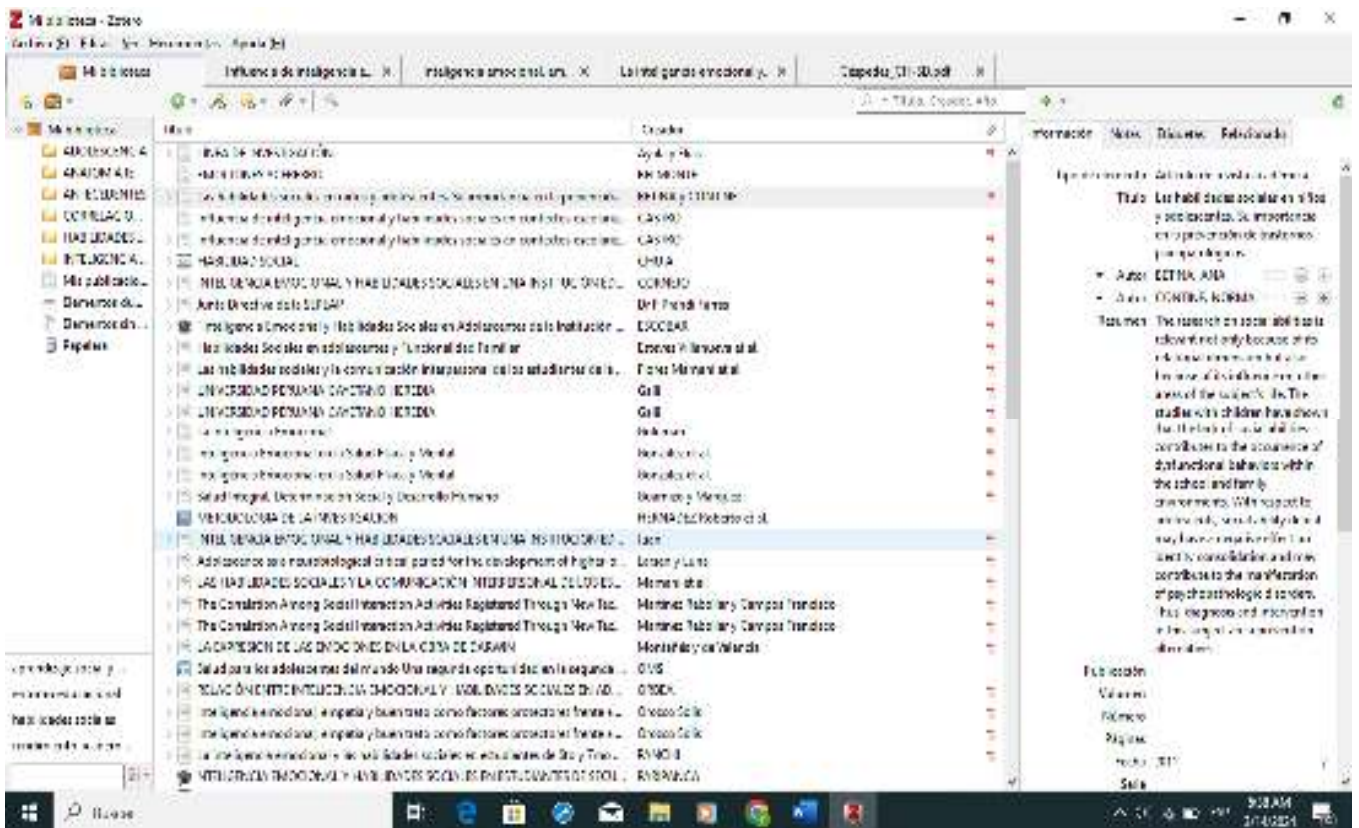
Mi biblioteca - Zotero

Archivo Editar Ver Herramientas Ayuda

Mi biblioteca | Influencia de inteligencia e... | Inteligencia emocional, em... | La inteligencia emocional y... | Cespedes_CH-SD.pdf

Título, Creador, Año

Mi biblioteca
ADOLESCENCIA
ANATOMÍA
ANTECEDENTES
CONCEPTOS
HABILIDADES
INTELIGENCIA
Mis publicaciones
Elementos du...
Elementos sin...
Papelera

| Título | Creador |
|---|---|
| LÍNEAS DE INVESTIGACIÓN | Ayala y Rivas |
| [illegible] | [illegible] |
| Las habilidades sociales en niños y adolescentes. Su importancia en la prevención... | BETINA y CONTINI |
| Influencia de inteligencia emocional y habilidades sociales en contextos escolares... | CASINO |
| Influencia de inteligencia emocional y habilidades sociales en contextos escolares... | CASINO |
| HABILIDAD SOCIAL | CHUA |
| INTELIGENCIA EMOCIONAL Y HABILIDADES SOCIALES EN UNA INSTITUCIÓN ED... | CORNEJO |
| Junta Directiva de la SEPEAP | Del Pozo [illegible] |
| Inteligencia Emocional y Habilidades Sociales en Adolescentes de la Institución ... | ESCOBAR |
| Habilidades Sociales en adolescentes y Funcionalidad Familiar | Estrada Villanueva et al. |
| Las habilidades sociales y la comunicación interpersonal de los estudiantes de la... | Flores Mamani et al. |
| UNIVERSIDAD PERUANA CAYETANO HEREDIA | Gaill |
| UNIVERSIDAD PERUANA CAYETANO HEREDIA | Gaill |
| La inteligencia emocional | Goleman |
| Inteligencia Emocional en la Salud Física y Mental | González et al. |
| Inteligencia Emocional en la Salud Física y Mental | González et al. |
| Salud Integral, Determinación Social y Desarrollo Humano | Guerrero y Marquez |
| METODOLOGÍA DE LA INVESTIGACIÓN | HERNÁNDEZ Roberto et al. |
| INTELIGENCIA EMOCIONAL Y HABILIDADES SOCIALES EN UNA INSTITUCIÓN ED... | Lazo |
| Adolescence as a neurobiological critical period for the development of higher o... | Larsen y Luna |
| LAS HABILIDADES SOCIALES Y LA COMUNICACIÓN INTERPERSONAL DE LOS ES... | Mamani et al. |
| The Correlation Among Social Interaction Activities Registered Through New Tec... | Martínez Rabal y Campos Francisco |
| The Correlation Among Social Interaction Activities Registered Through New Tec... | Martínez Rabal y Campos Francisco |
| LA EXPRESIÓN DE LAS EMOCIONES EN LA OBRA DE DARWIN | Montañés y de Valencia |
| Salud para los adolescentes del mundo Una segunda oportunidad en la segunda ... | OMS |
| RELACIÓN ENTRE INTELIGENCIA EMOCIONAL Y HABILIDADES SOCIALES EN AD... | ORDEA |
| Inteligencia emocional, empatía y buen trato como factores protectores frente a... | Orozco Solís |
| Inteligencia emocional, empatía y buen trato como factores protectores frente a... | Orozco Solís |
| La inteligencia emocional y las habilidades sociales en estudiantes de 3ro y 4to... | RAMOS |
| INTELIGENCIA EMOCIONAL Y HABILIDADES SOCIALES EN ESTUDIANTES DE SECU... | RIVERA |

Información | Notas | Etiquetas | Relacionado

Tipo de elemento: Artículo de revista académica
Título: Las habilidades sociales en niños y adolescentes. Su importancia en la prevención de trastornos psicopatológicos.
Autor: BETINA, ANA
Autor: CONTINI, NORMA
Resumen: The research on social abilities is relevant not only because of its relational nature but also because of its influence on other areas of the subject's life. The studies with children have shown that the lack of social abilities contributes to the occurrence of dysfunctional behaviors within the school and family environments. With respect to adolescents, social ability deficit may have a negative effect on identity consolidation and may contribute to the manifestation of psychopathological disorders. Thus, diagnosis and intervention in this target are considered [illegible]
Publicación
Volumen
Número
Páginas
Fecha: 2011
Serie

aprendizaje social y...
en comunicación social
habilidades sociales
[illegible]

Buscar

9:38 AM
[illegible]